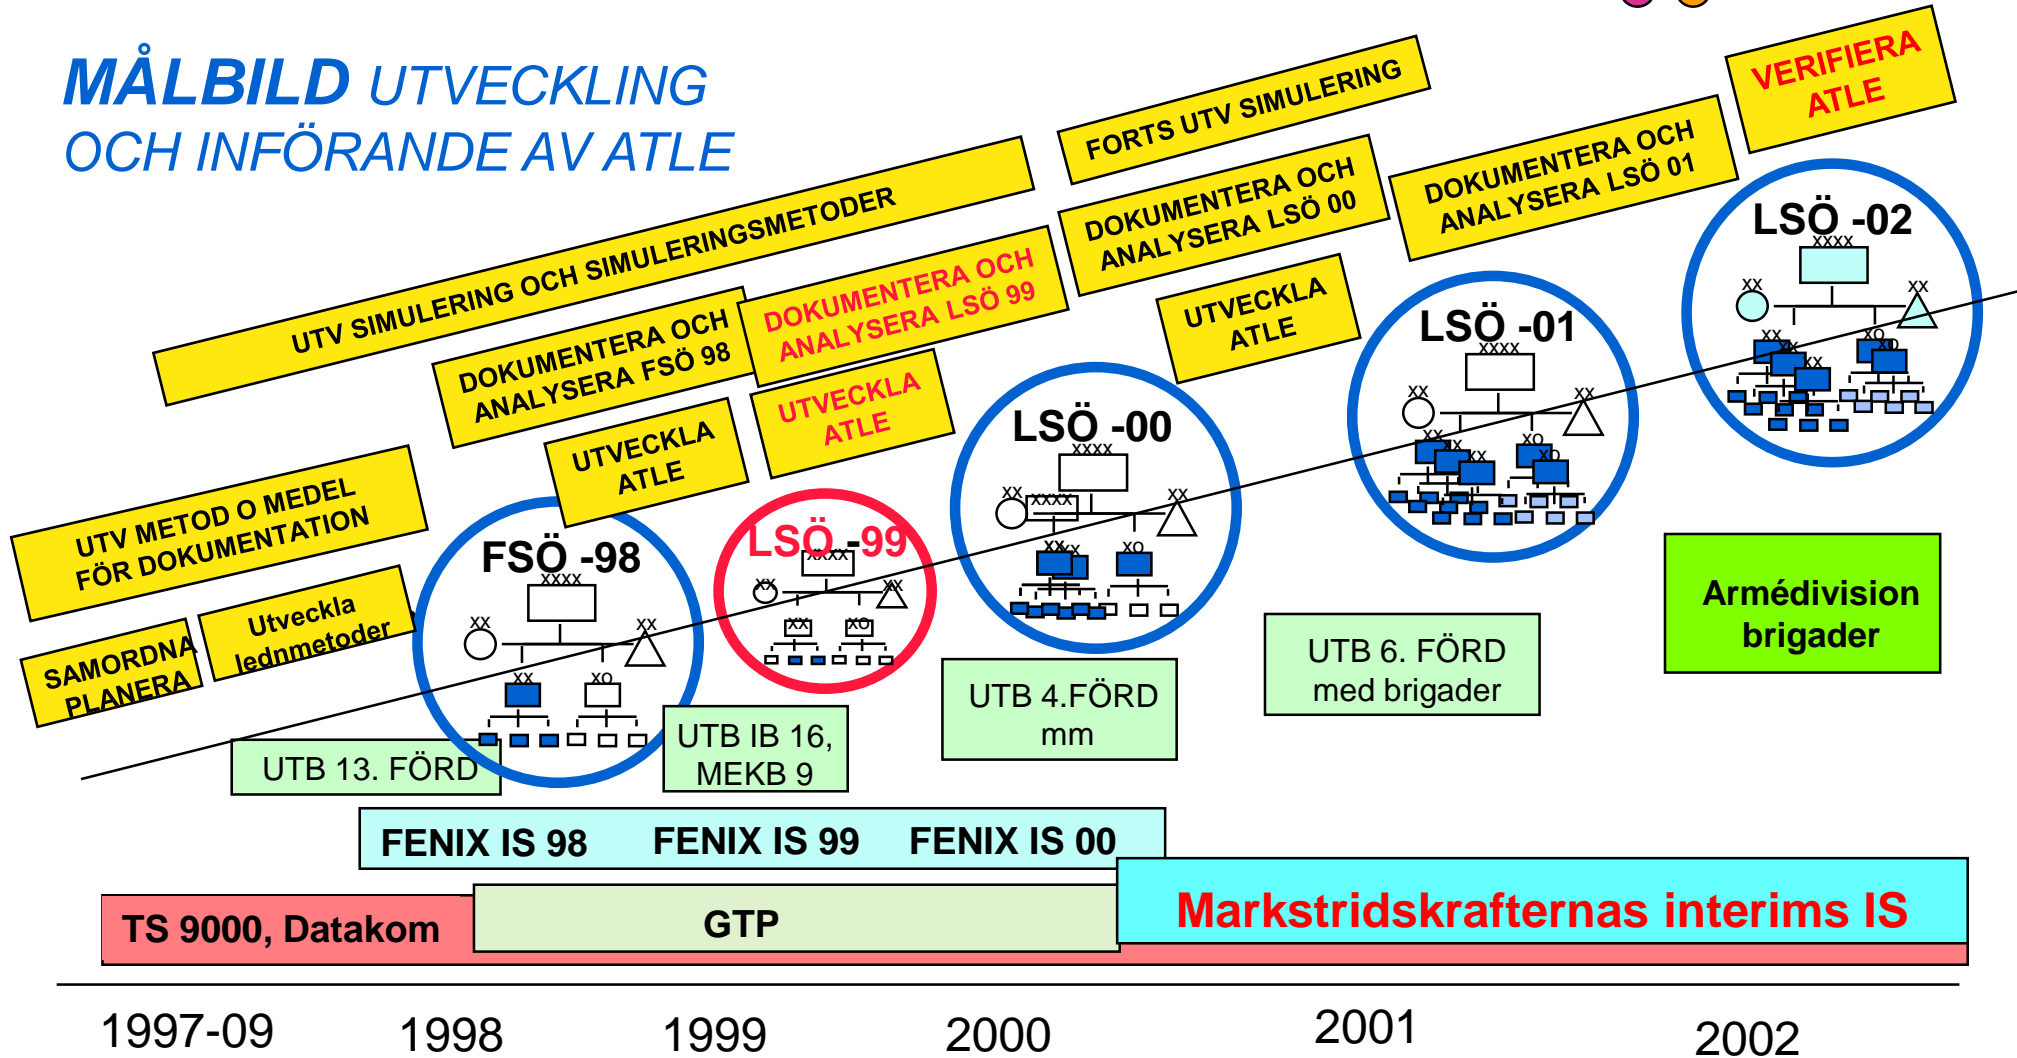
MÅLBILD UTVECKLING
OCH INFÖRANDE AV ATLE

FORTS UTV SIMULERING

VERIFIERA ATLE

UTV SIMULERING OCH SIMULERINGSMETODER

DOKUMENTERA OCH ANALYSERA LSÖ 00

DOKUMENTERA OCH ANALYSERA LSÖ 01

DOKUMENTERA OCH ANALYSERA LSÖ 99

DOKUMENTERA OCH ANALYSERA FSÖ 98

UTVECKLA ATLE

UTVECKLA ATLE

UTVECKLA ATLE

LSÖ -02

LSÖ -01

LSÖ -00

UTV METOD O MEDEL FÖR DOKUMENTATION

FSÖ -98

LSÖ -99

SAMORDNA PLANERA

Utveckla ledningmetoder

xxxx xx xx xx xo

Armédivision brigader

UTB 6. FÖRD med brigader

UTB 4.FÖRD mm

UTB IB 16, MEKB 9

UTB 13. FÖRD

FENIX IS 98 FENIX IS 99 FENIX IS 00

TS 9000, Datakom

GTP

Markstridskrafternas interims IS

1997-09 1998 1999 2000 2001 2002